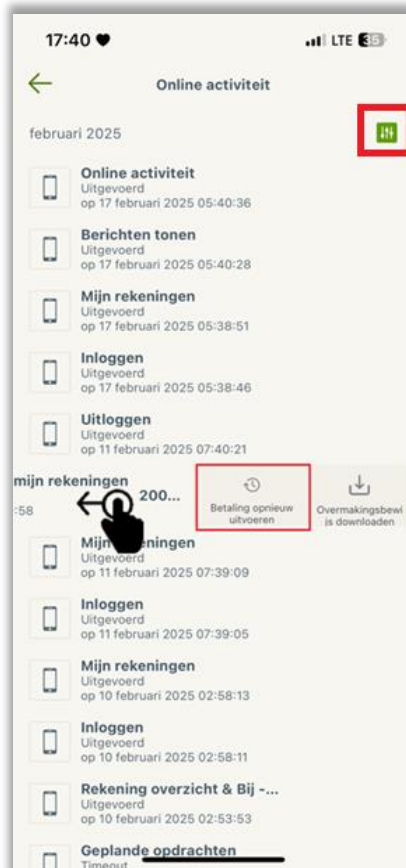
17:40
LTE 35

Online activiteit

februari 2025

Online activiteit
Uitgevoerd
op 17 februari 2025 05:40:36

Berichten tonen
Uitgevoerd
op 17 februari 2025 05:40:28

Mijn rekeningen
Uitgevoerd
op 17 februari 2025 05:38:51

Inloggen
Uitgevoerd
op 17 februari 2025 05:38:46

Uitloggen
Uitgevoerd
op 11 februari 2025 07:40:21

mijn rekeningen
:58 200...

Betaling opnieuw uitvoeren

Overmakingsbewijs downloaden

Mijn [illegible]ningen
Uitgevoerd
op 11 februari 2025 07:39:09

Inloggen
Uitgevoerd
op 11 februari 2025 07:39:05

Mijn rekeningen
Uitgevoerd
op 10 februari 2025 02:58:13

Inloggen
Uitgevoerd
op 10 februari 2025 02:58:11

Rekening overzicht & Bij -...
Uitgevoerd
op 10 februari 2025 02:53:53

Geplande opdrachten
Timeout